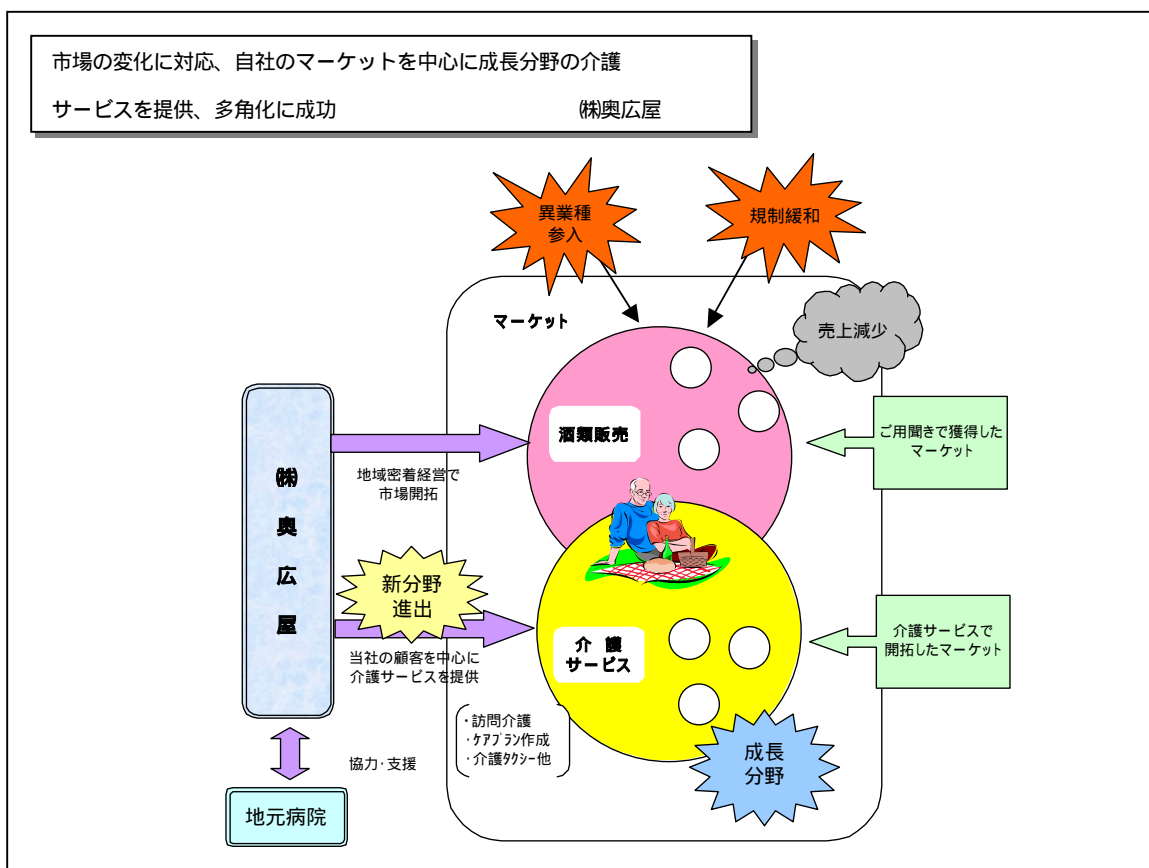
市場の変化に対応、自社のマーケットを中心に成長分野の介護サービスを提供、多角化に成功　　㈱奥広屋

異業種参入

規制緩和

マーケット

売上減少

酒類販売

ご用聞きで獲得したマーケット

㈱奥広屋

地域密着経営で市場開拓

新分野進出

介護サービス

介護サービスで開拓したマーケット

当社の顧客を中心に介護サービスを提供

・訪問介護
・ケアプラン作成
・介護タクシー他

成長分野

協力･支援

地元病院